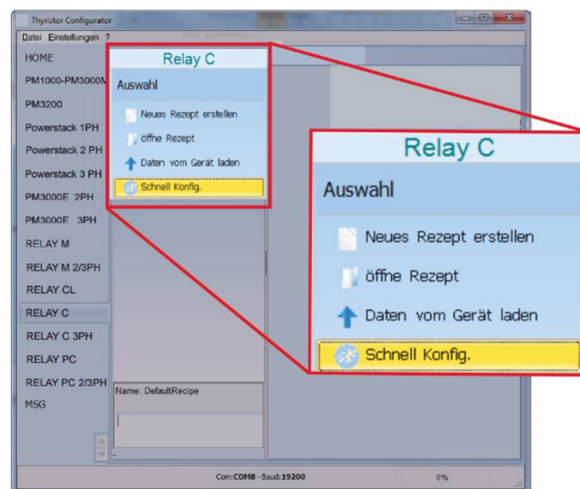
Thyristor Configurator
Datei Einstellungen ?
HOME
PM1000-PM3000M
PM3200
Powerstack 1PH
Powerstack 2 PH
Powerstack 3 PH
PM3000E 2PH
PM3000E 3PH
RELAY M
RELAY M 2/3PH
RELAY CL
RELAY C
RELAY C 3PH
RELAY PC
RELAY PC 2/3PH
MSG

Relay C
Auswahl
Neues Rezept erstellen
öffne Rezept
Daten vom Gerät laden
Schnell Konfig.

Name: DefaultRecipe

Relay C
Auswahl
Neues Rezept erstellen
öffne Rezept
Daten vom Gerät laden
Schnell Konfig.

Com:COM8 - Baud:19200
0%